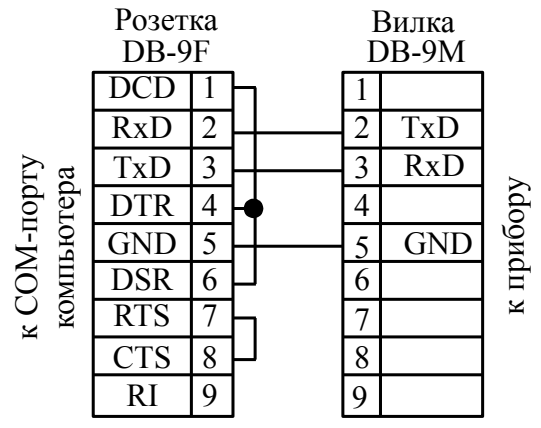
Розетка
DB-9F

Вилка
DB-9M

к COM-порту компьютера

| DCD | 1 |
|---|---|
| RxD | 2 |
| TxD | 3 |
| DTR | 4 |
| GND | 5 |
| DSR | 6 |
| RTS | 7 |
| CTS | 8 |
| RI | 9 |

| 1 | |
|---|---|
| 2 | TxD |
| 3 | RxD |
| 4 | |
| 5 | GND |
| 6 | |
| 7 | |
| 8 | |
| 9 | |

к прибору